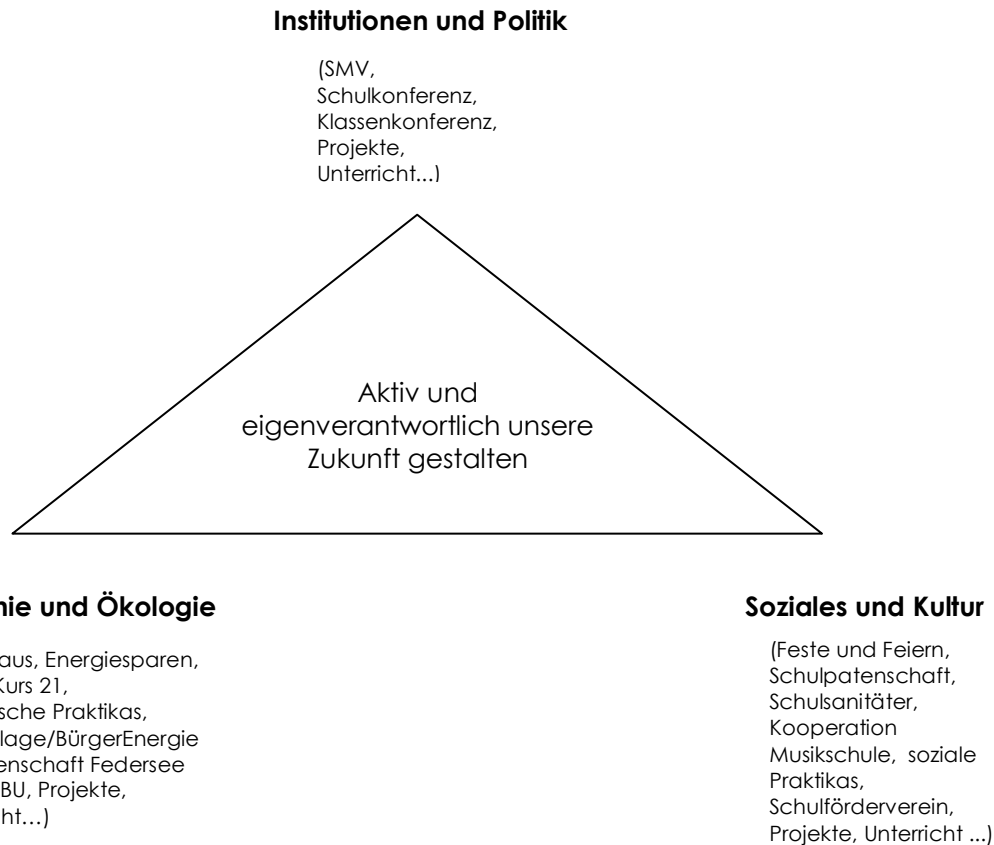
Institutionen und Politik

(SMV, Schulkonferenz, Klassenkonferenz, Projekte, Unterricht...)

Aktiv und eigenverantwortlich unsere Zukunft gestalten

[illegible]nie und Ökologie

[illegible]aus, Energiesparen, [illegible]Kurs 21, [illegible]sche Praktikas, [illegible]lage/BürgerEnergie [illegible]enschaft Federsee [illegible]BU, Projekte, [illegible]ht…)

Soziales und Kultur

(Feste und Feiern, Schulpatenschaft, Schulsanitäter, Kooperation Musikschule, soziale Praktikas, Schulförderverein, Projekte, Unterricht ...)